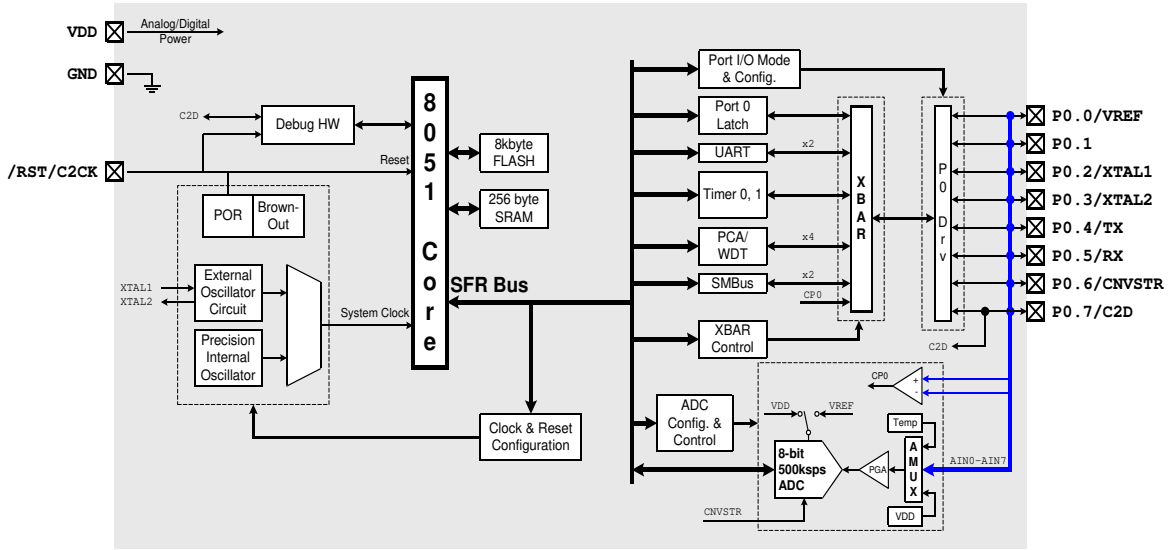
VDD
Analog/Digital Power
GND
C2D
Debug HW
/RST/C2CK
Reset
POR
Brown-Out
XTAL1
XTAL2
External Oscillator Circuit
Precision Internal Oscillator
System Clock
8051 Core
8kbyte FLASH
256 byte SRAM
SFR Bus
Clock & Reset Configuration
Port I/O Mode & Config.
Port 0 Latch
UART
x2
Timer 0, 1
PCA/ WDT
x4
SMBus
x2
CP0
XBAR Control
XBAR
P0 Drv
P0.0/VREF
P0.1
P0.2/XTAL1
P0.3/XTAL2
P0.4/TX
P0.5/RX
P0.6/CNVSTR
P0.7/C2D
C2D
CP0
+
-
ADC Config. & Control
VDD
VREF
Temp
8-bit 500ksps ADC
PGA
AMUX
AIN0-AIN7
VDD
CNVSTR